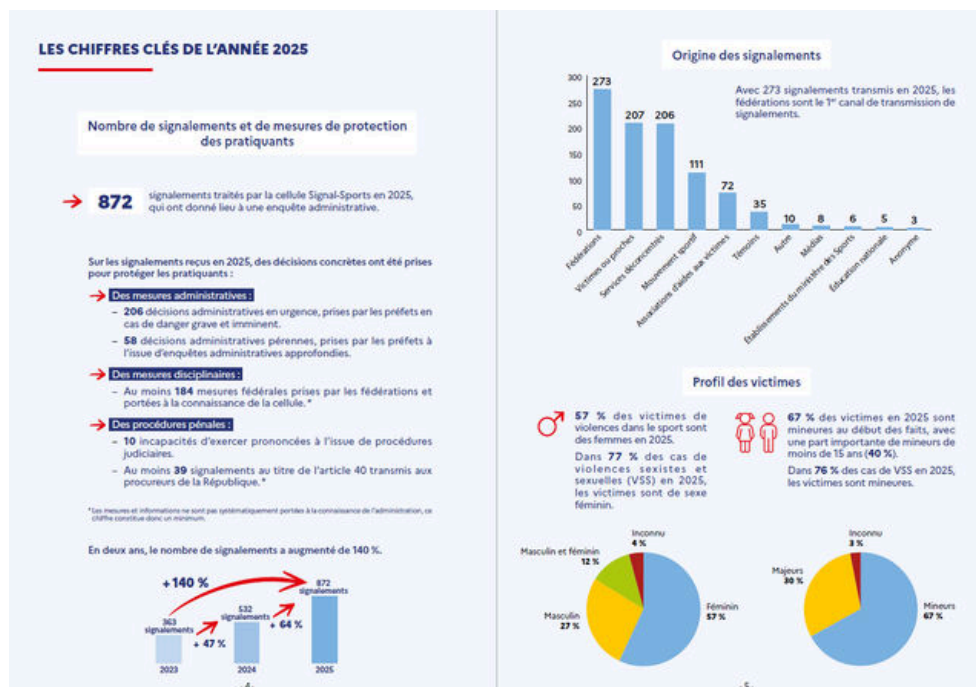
LES CHIFFRES CLÉS DE L'ANNÉE 2025

Nombre de signalements et de mesures de protection des pratiquants

872 signalements traités par la cellule Signal-Sports en 2025, qui ont donné lieu à une enquête administrative.

Sur les signalements reçus en 2025, des décisions concrètes ont été prises pour protéger les pratiquants :

Des mesures administratives :

– 206 décisions administratives en urgence, prises par les préfets en cas de danger grave et imminent.

– 58 décisions administratives pérennes, prises par les préfets à l'issue d'enquêtes administratives approfondies.

Des mesures disciplinaires :

– Au moins 184 mesures fédérales prises par les fédérations et portées à la connaissance de la cellule. *

Des procédures pénales :

– 10 incapacités d'exercer prononcées à l'issue de procédures judiciaires.

– Au moins 39 signalements au titre de l'article 40 transmis aux procureurs de la République. *

* Les mesures et informations ne sont pas systématiquement portées à la connaissance de l'administration, ce chiffre constitue donc un minimum.

En deux ans, le nombre de signalements a augmenté de 140 %.

+140 %

363 signalements
2023
+ 47 %
532 signalements
2024
+ 64 %
872 signalements
2025

- 4 -

Origine des signalements

Avec 273 signalements transmis en 2025, les fédérations sont le 1er canal de transmission de signalements.

300
250
200
150
100
50
0

273 Fédérations
207 Victimes ou proches
206 Services déconcentrés
111 Mouvement sportif
72 Associations d'aides aux victimes
35 Témoins
10 Autre
8 Médias
6 Établissements du ministère des Sports
5 Éducation nationale
3 Anonyme

Profil des victimes

57 % des victimes de violences dans le sport sont des femmes en 2025.

Dans 77 % des cas de violences sexistes et sexuelles (VSS) en 2025, les victimes sont de sexe féminin.

67 % des victimes en 2025 sont mineures au début des faits, avec une part importante de mineurs de moins de 15 ans (40 %).

Dans 76 % des cas de VSS en 2025, les victimes sont mineures.

Inconnu
4 %
Masculin et féminin
12 %
Masculin
27 %
Féminin
57 %

Inconnu
3 %
Majeurs
30 %
Mineurs
67 %

- 5 -